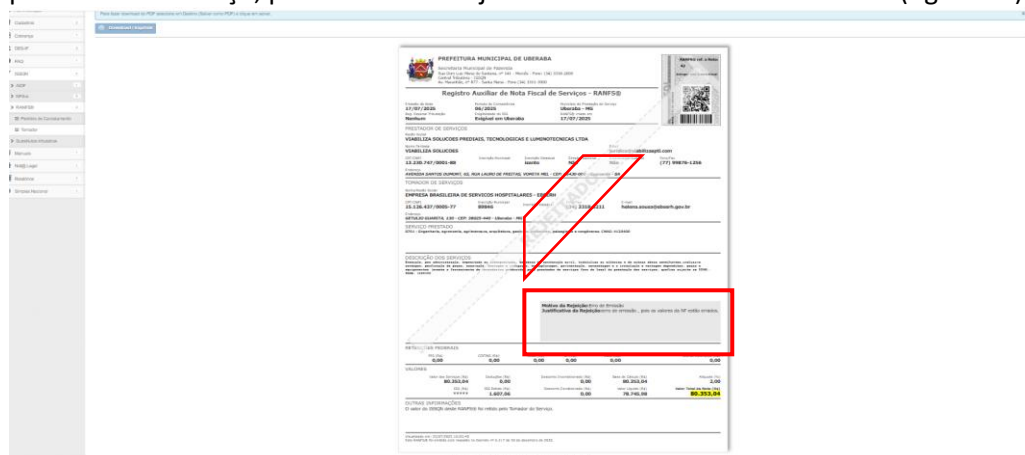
Cadastros
Consultas
DES-IF
ISSQN
NFSE
RANFS
Relatório de Cancelamento
Tomador
Substitutos tributários
Manuais
NotaJ Legal
Relatórios
Simples Nacional

Download / Imprimir

PREFEITURA MUNICIPAL DE UBERABA
Secretaria Municipal da Fazenda

Registro Auxiliar de Nota Fiscal de Serviços - RANFS®

17/07/2025
06/2025
Uberaba - MG
Nenhum
Exigível em Uberaba
17/07/2025

PRESTADOR DE SERVIÇOS
VIABILIZA SOLUÇÕES PREDIAIS, TECNOLOGICAS E LUMINOTECNICAS LTDA
12.238.747/0001-88
Isento
(77) 99676-1256

TOMADOR DE SERVIÇOS
EMPRESA BRASILEIRA DE SERVICOS HOSPITALARES - EBSERH
15.126.437/0005-77

SERVIÇO PRESTADO

DESCRIÇÃO DOS SERVIÇOS

CANCELADO

Motivo da Rejeição: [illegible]
Justificativa da Rejeição: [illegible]

RETENÇÕES FEDERAIS
0,00 0,00 0,00 0,00 0,00

VALORES
80.353,04 0,00 0,00 80.353,04 2,00
1.607,06 0,00 78.745,98 80.353,04

OUTRAS INFORMAÇÕES
O valor do ISSQN deste RANFS® foi retido pelo Tomador do Serviço.